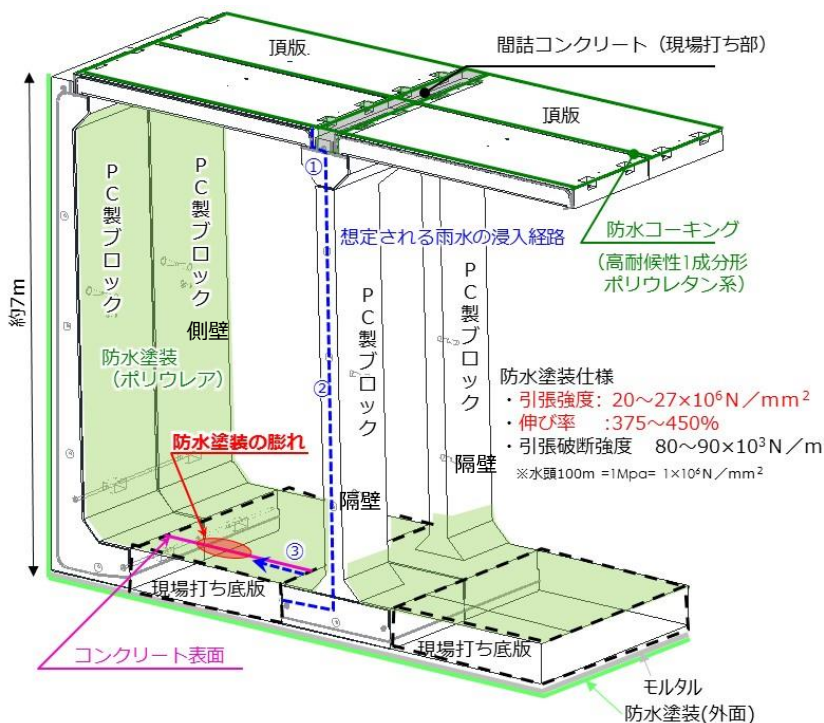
頂版

間詰コンクリート（現場打ち部）

頂版

①

PC製ブロック

PC製ブロック

想定される雨水の浸入経路

防水コーキング
（高耐候性1成分形ポリウレタン系）

約7m

側壁

PC製ブロック

PC製ブロック

防水塗装（ポリウレア）

②

防水塗装仕様
・引張強度：20～27×10$^6$N／mm$^2$
・伸び率　:375～450%
・引張破断強度　80～90×10$^3$N／m
※水頭100m =1Mpa= 1×10$^6$N／mm$^2$

防水塗装の膨れ

隔壁

隔壁

③

現場打ち底版

現場打ち底版

コンクリート表面

モルタル
防水塗装(外面)